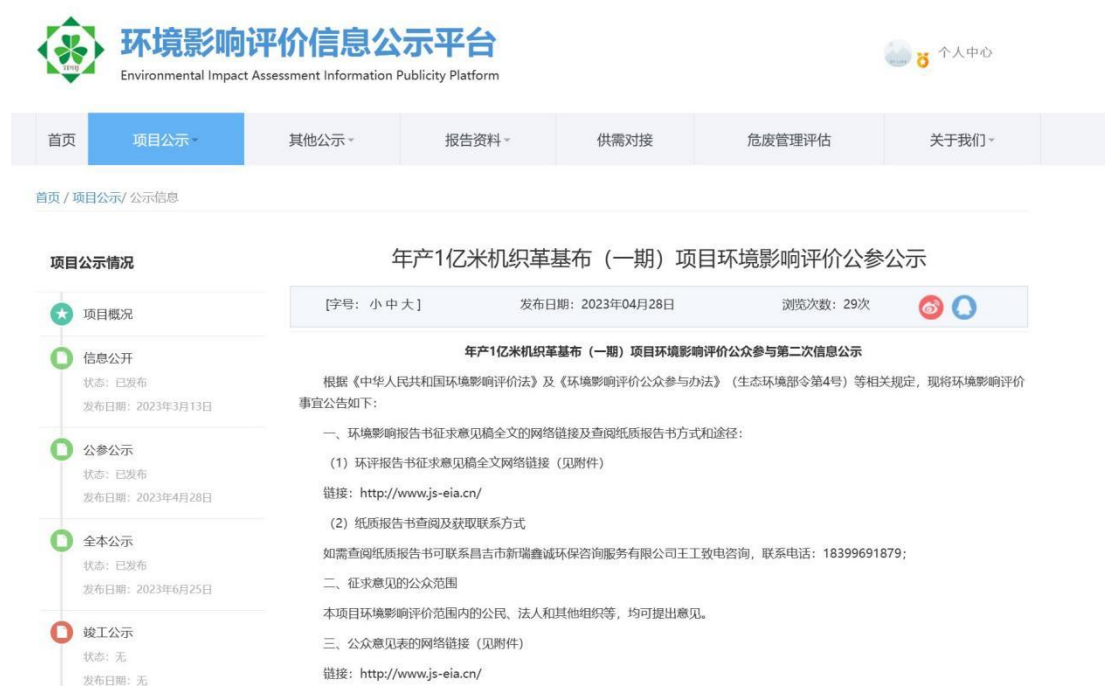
环境影响评价信息公示平台
Environmental Impact Assessment Information Publicity Platform

个人中心

首页　项目公示　其他公示　报告资料　供需对接　危废管理评估　关于我们

首页 / 项目公示/ 公示信息

项目公示情况

项目概况

信息公开
状态：已发布
发布日期：2023年3月13日

公参公示
状态：已发布
发布日期：2023年4月28日

全本公示
状态：已发布
发布日期：2023年6月25日

竣工公示
状态：无
发布日期：无

年产1亿米机织革基布（一期）项目环境影响评价公参公示

[字号：小 中 大]　发布日期：2023年04月28日　浏览次数：29次

年产1亿米机织革基布（一期）项目环境影响评价公众参与第二次信息公示

根据《中华人民共和国环境影响评价法》及《环境影响评价公众参与办法》（生态环境部令第4号）等相关规定，现将环境影响评价事宜公告如下：

一、环境影响报告书征求意见稿全文的网络链接及查阅纸质报告书方式和途径：

（1）环评报告书征求意见稿全文网络链接（见附件）

链接：http://www.js-eia.cn/

（2）纸质报告书查阅及获取联系方式

如需查阅纸质报告书可联系昌吉市新瑞鑫诚环保咨询服务有限公司王工致电咨询，联系电话：18399691879；

二、征求意见的公众范围

本项目环境影响评价范围内的公民、法人和其他组织等，均可提出意见。

三、公众意见表的网络链接（见附件）

链接：http://www.js-eia.cn/